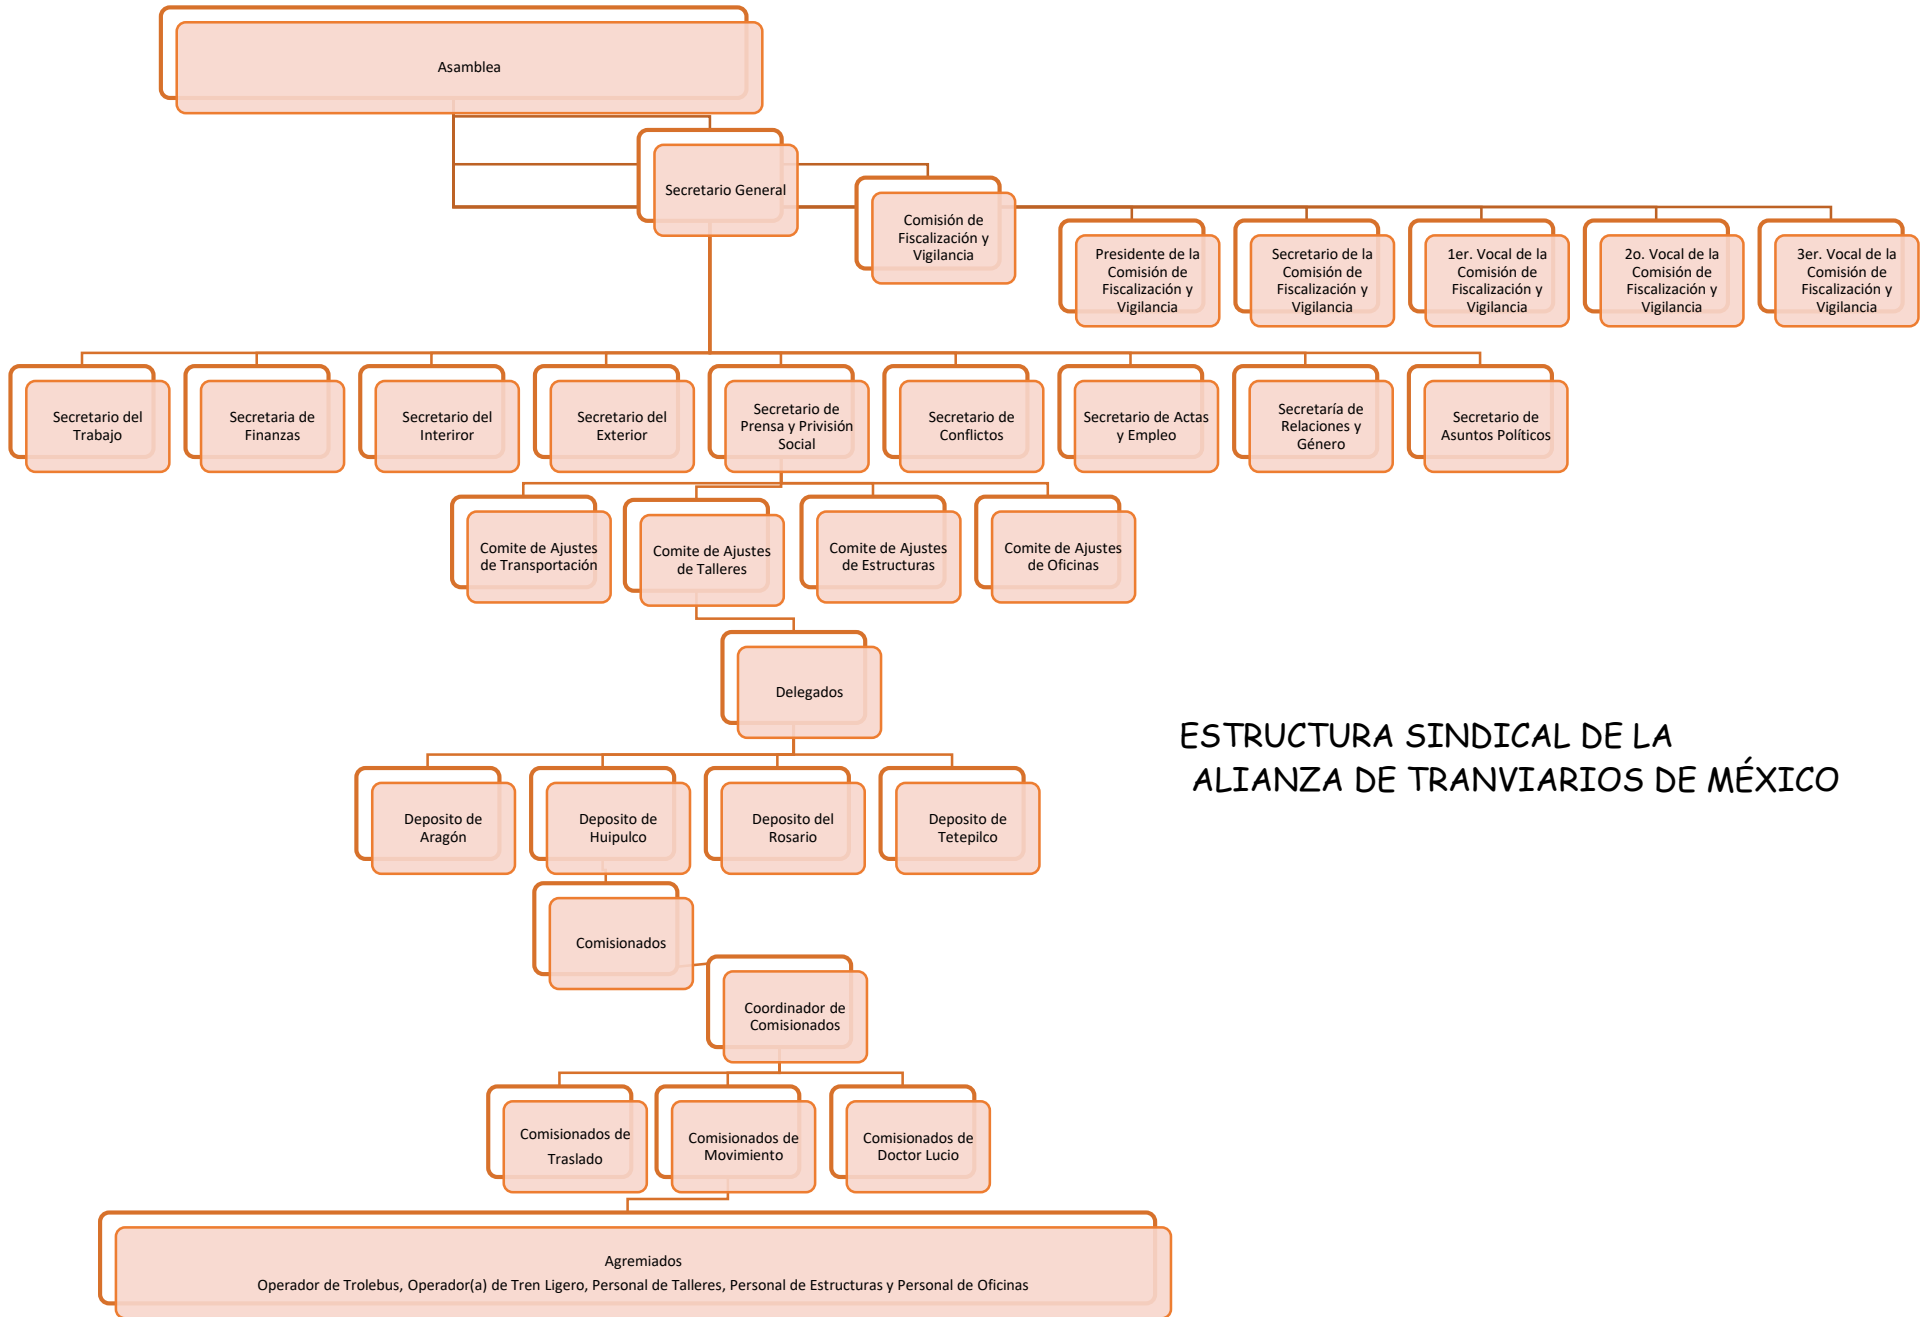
Asamblea

Secretario General

Comisión de Fiscalización y Vigilancia

Presidente de la Comisión de Fiscalización y Vigilancia

Secretario de la Comisión de Fiscalización y Vigilancia

1er. Vocal de la Comisión de Fiscalización y Vigilancia

2o. Vocal de la Comisión de Fiscalización y Vigilancia

3er. Vocal de la Comisión de Fiscalización y Vigilancia

Secretario del Trabajo

Secretaria de Finanzas

Secretario del Interiror

Secretario del Exterior

Secretario de Prensa y Privisión Social

Secretario de Conflictos

Secretario de Actas y Empleo

Secretaría de Relaciones y Género

Secretario de Asuntos Políticos

Comite de Ajustes de Transportación

Comite de Ajustes de Talleres

Comite de Ajustes de Estructuras

Comite de Ajustes de Oficinas

Delegados

ESTRUCTURA SINDICAL DE LA ALIANZA DE TRANVIARIOS DE MÉXICO

Deposito de Aragón

Deposito de Huipulco

Deposito del Rosario

Deposito de Tetepilco

Comisionados

Coordinador de Comisionados

Comisionados de Traslado

Comisionados de Movimiento

Comisionados de Doctor Lucio

Agremiados
Operador de Trolebus, Operador(a) de Tren Ligero, Personal de Talleres, Personal de Estructuras y Personal de Oficinas